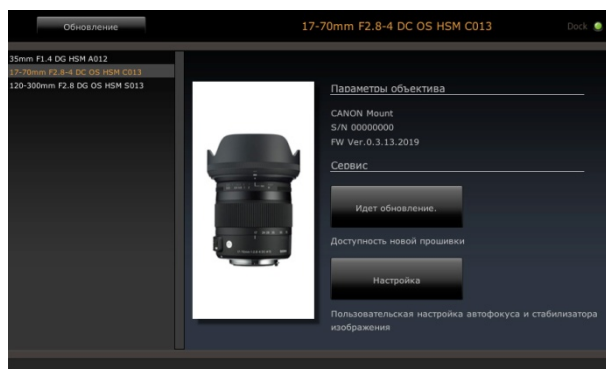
Обновление

17-70mm F2.8-4 DC OS HSM C013

Dock

35mm F1.4 DG HSM A012
17-70mm F2.8-4 DC OS HSM C013
120-300mm F2.8 DG OS HSM S013

Параметры объектива

CANON Mount
S/N 00000000
FW Ver.0.3.13.2019

Сервис

Идет обновление.

Доступность новой прошивки

Настройка

Пользовательская настройка автофокуса и стабилизатора изображения